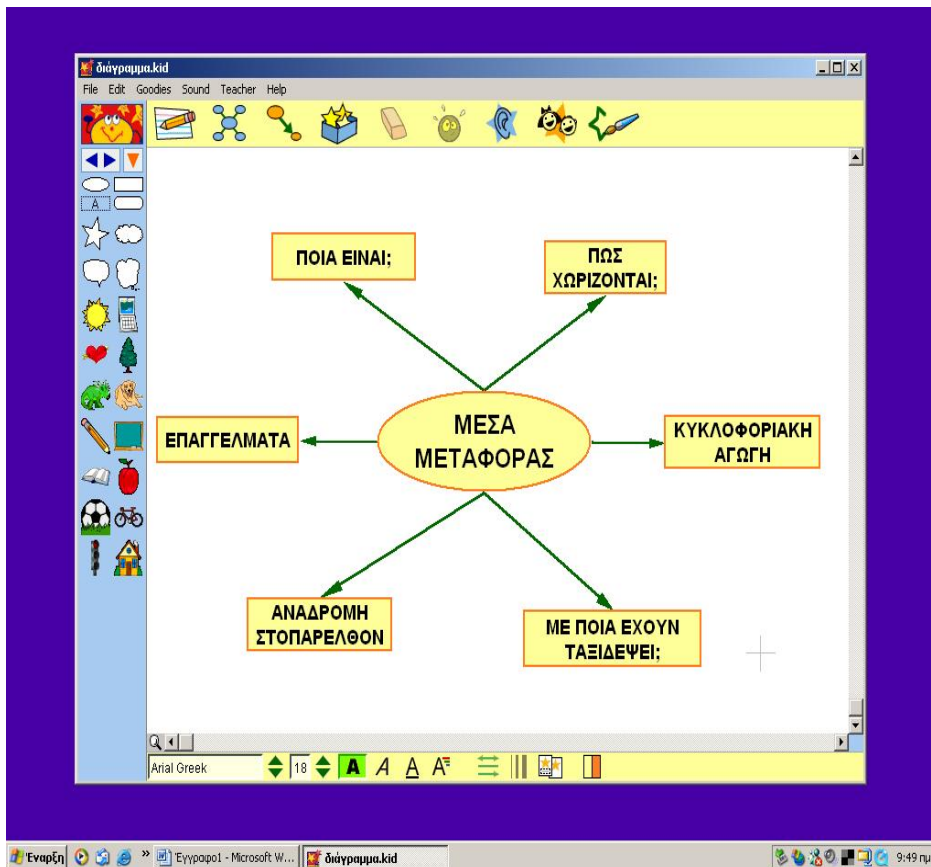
διάγραμμα.kid

File Edit Goodies Sound Teacher Help

A

ΠΟΙΑ ΕΙΝΑΙ;

ΠΩΣ ΧΩΡΙΖΟΝΤΑΙ;

ΕΠΑΓΓΕΛΜΑΤΑ

ΜΕΣΑ ΜΕΤΑΦΟΡΑΣ

ΚΥΚΛΟΦΟΡΙΑΚΗ ΑΓΩΓΗ

ΑΝΑΔΡΟΜΗ ΣΤΟΠΑΡΕΛΘΟΝ

ΜΕ ΠΟΙΑ ΕΧΟΥΝ ΤΑΞΙΔΕΨΕΙ;

Arial Greek 18 A A A A

Έναρξη Έγγραφο1 - Microsoft W... διάγραμμα.kid 9:49 πμ